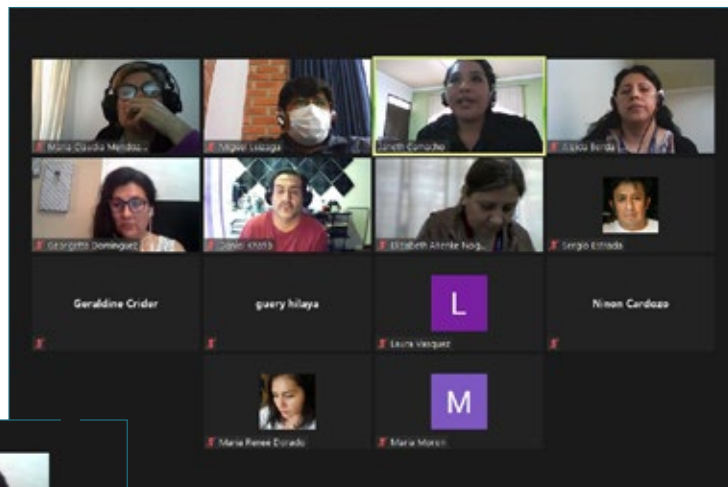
Maria Claudia Mendoz...
Miguel Lozaga
Janeth Camacho
Jessica Borda
Georgette Dominguez
Daniel Ybarra
Elizabeth Afanke Nog...
Sergio Estrada
Geraldine Crider
guery hilaya
L
Laura Vasquez
Ninon Cardozo
Maria Renee Dorado
M
Maria Moron